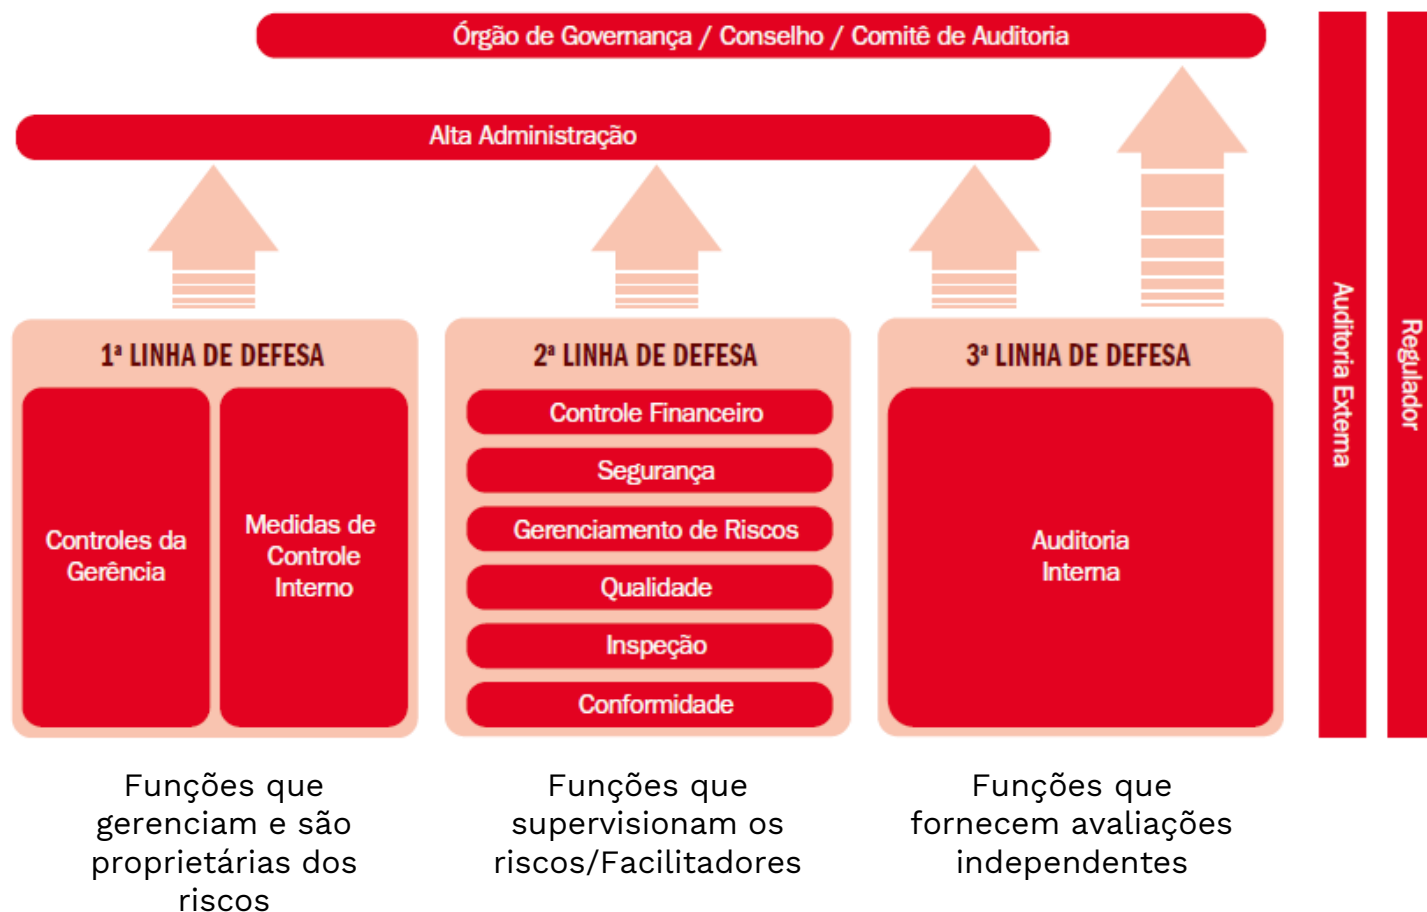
Órgão de Governança / Conselho / Comitê de Auditoria

Alta Administração

1ª LINHA DE DEFESA

Controles da Gerência

Medidas de Controle Interno

2ª LINHA DE DEFESA

Controle Financeiro

Segurança

Gerenciamento de Riscos

Qualidade

Inspeção

Conformidade

3ª LINHA DE DEFESA

Auditoria Interna

Auditoria Externa

Regulador

Funções que gerenciam e são proprietárias dos riscos

Funções que supervisionam os riscos/Facilitadores

Funções que fornecem avaliações independentes